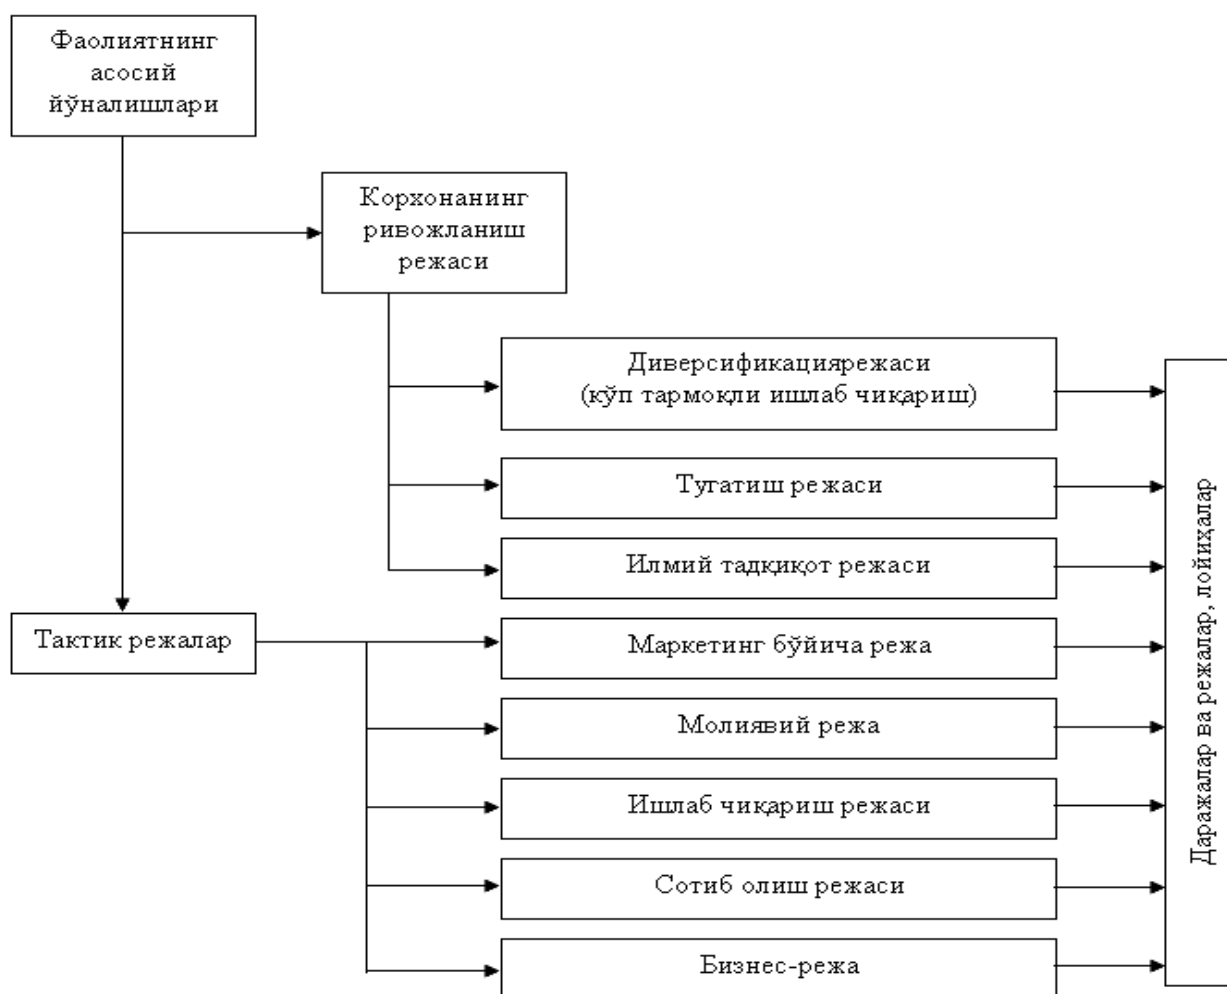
Фаолиятнинг асосий йўналишлари

Корхонанинг ривожланиш режаси

Диверсификациярежаси (кўп тармоқли ишлаб чиқариш)

Тугатиш режаси

Илмий тадқиқот режаси

Тактик режалар

Маркетинг бўйича режа

Молиявий режа

Ишлаб чиқариш режаси

Сотиб олиш режаси

Бизнес-режа

Даражалар ва режалар, лойиҳалар